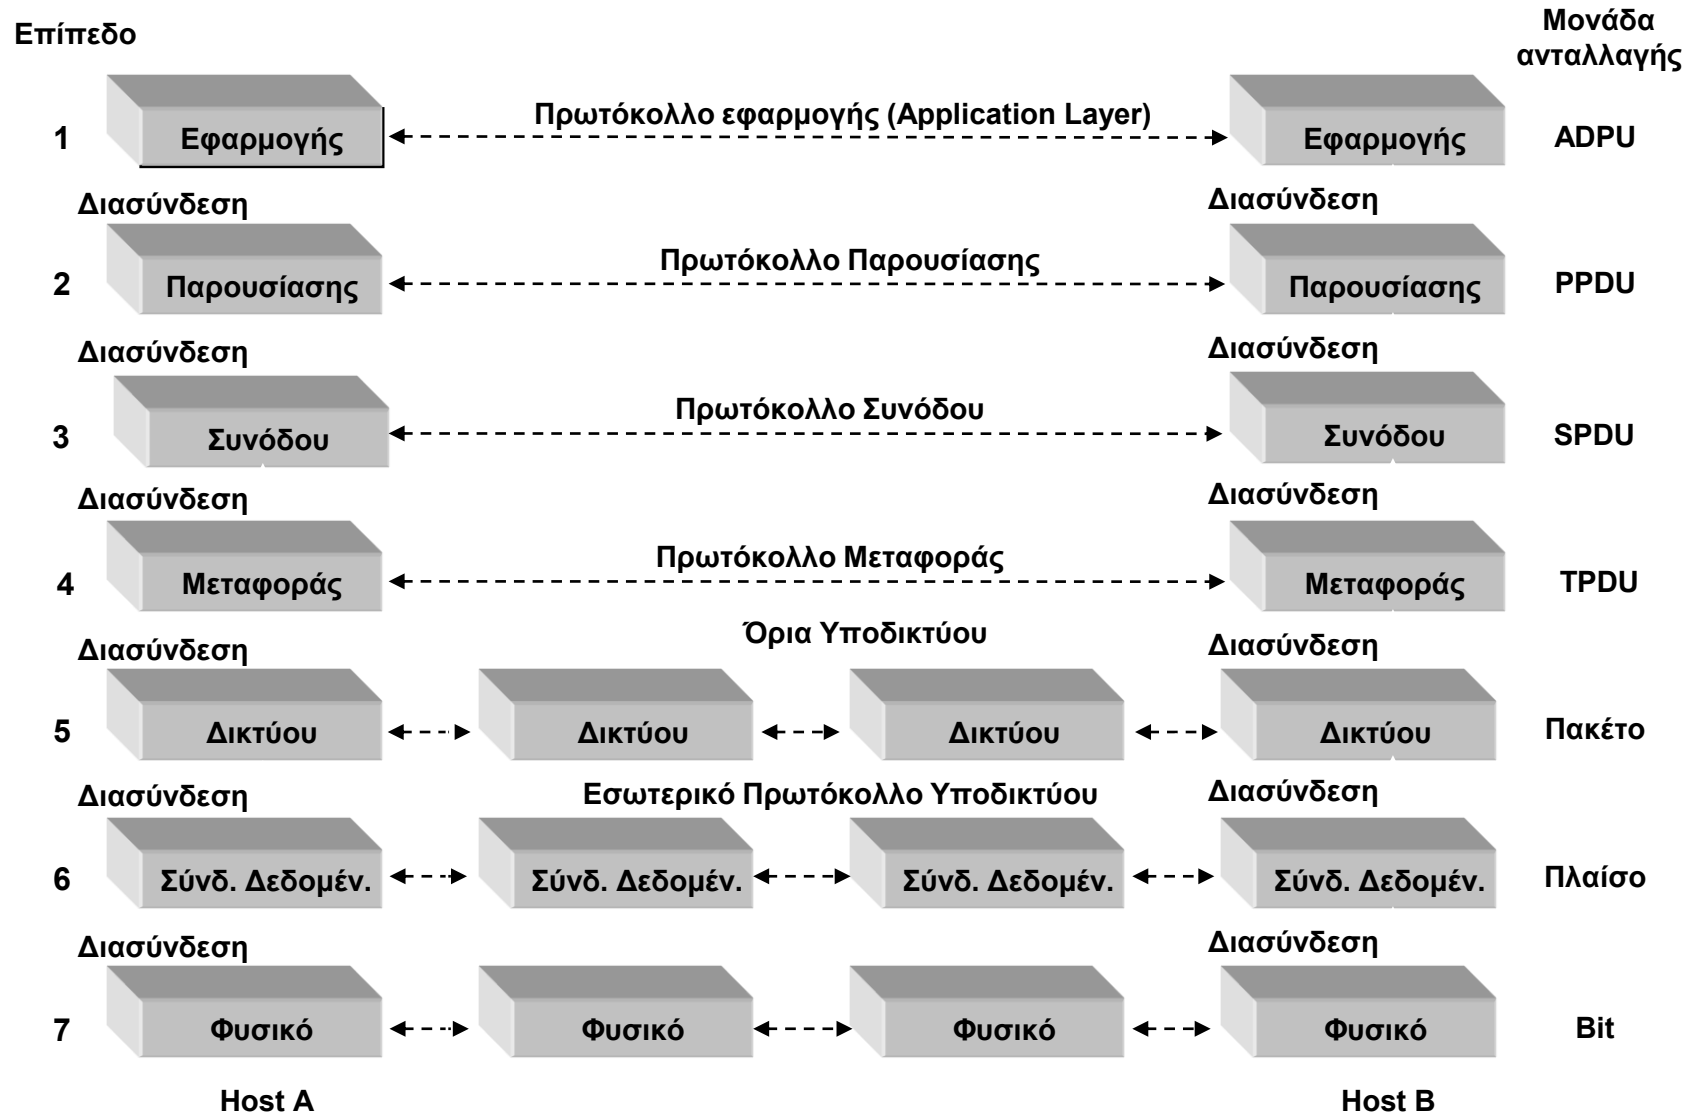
Επίπεδο

Μονάδα ανταλλαγής

1 Εφαρμογής

Πρωτόκολλο εφαρμογής (Application Layer)

Εφαρμογής

ADPU

Διασύνδεση

Διασύνδεση

2 Παρουσίασης

Πρωτόκολλο Παρουσίασης

Παρουσίασης

PPDU

Διασύνδεση

Διασύνδεση

3 Συνόδου

Πρωτόκολλο Συνόδου

Συνόδου

SPDU

Διασύνδεση

Διασύνδεση

4 Μεταφοράς

Πρωτόκολλο Μεταφοράς

Μεταφοράς

TPDU

Διασύνδεση

Όρια Υποδικτύου

Διασύνδεση

5 Δικτύου

Δικτύου

Δικτύου

Δικτύου

Πακέτο

Διασύνδεση

Εσωτερικό Πρωτόκολλο Υποδικτύου

Διασύνδεση

6 Σύνδ. Δεδομέν.

Σύνδ. Δεδομέν.

Σύνδ. Δεδομέν.

Σύνδ. Δεδομέν.

Πλαίσο

Διασύνδεση

Διασύνδεση

7 Φυσικό

Φυσικό

Φυσικό

Φυσικό

Bit

Host A

Host B